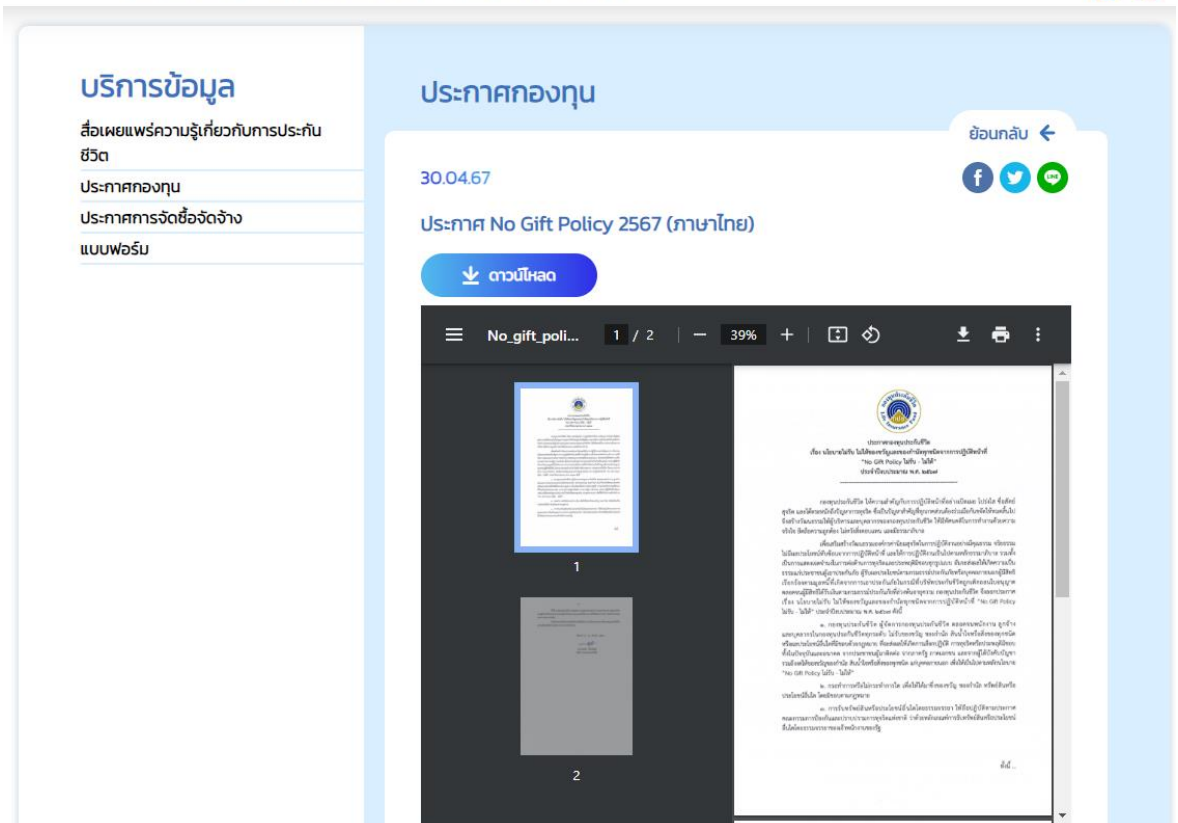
บริการข้อมูล

สื่อเผยแพร่ความรู้เกี่ยวกับการประกันชีวิต

ประกาศกองทุน

ประกาศการจัดซื้อจัดจ้าง

แบบฟอร์ม

ประกาศกองทุน

ย้อนกลับ

30.04.67

ประกาศ No Gift Policy 2567 (ภาษาไทย)

ดาวน์โหลด

No_gift_poli... 1 / 2 39%

1

2

ประกาศกองทุนประกันชีวิต
เรื่อง นโยบายไม่รับ ไม่ให้ของขวัญและของกำนัลทุกชนิดจากการปฏิบัติหน้าที่
"No Gift Policy ไม่รับ - ไม่ให้"
ประจำปีงบประมาณ พ.ศ. ๒๕๖๗

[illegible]

ดังนี้...